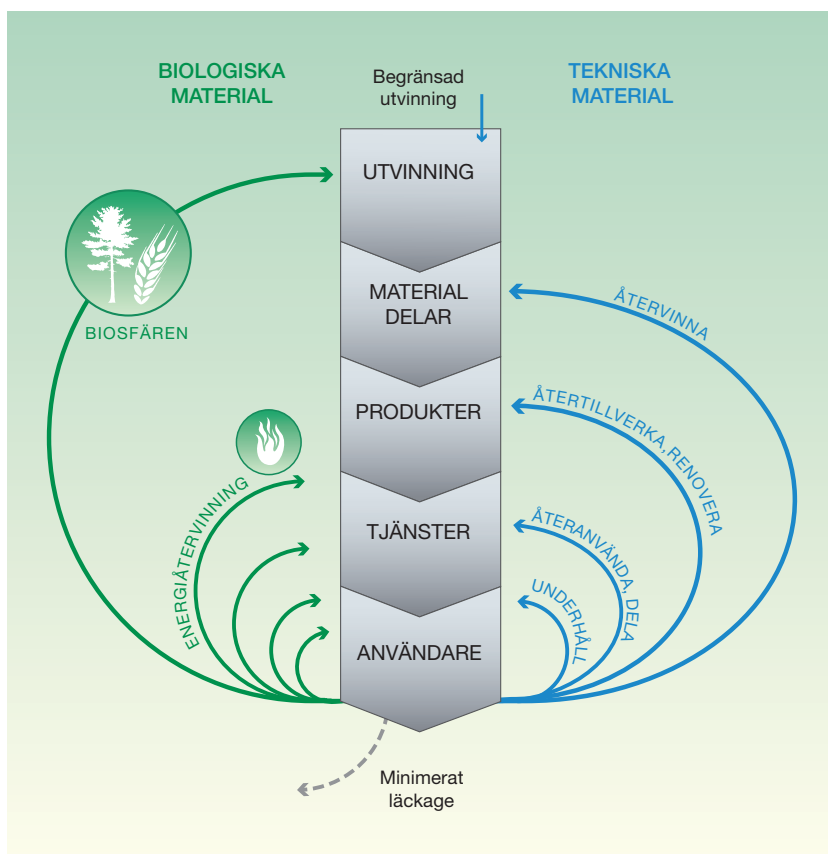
BIOLOGISKA MATERIAL

Begränsad utvinning

TEKNISKA MATERIAL

UTVINNING

MATERIAL DELAR

PRODUKTER

TJÄNSTER

ANVÄNDARE

BIOSFÄREN

ENERGIÅTERVINNING

ÅTERVINNA

ÅTERTILLVERKA, RENOVERA

ÅTERANVÄNDA, DELA

UNDERHÅLL

Minimerat läckage